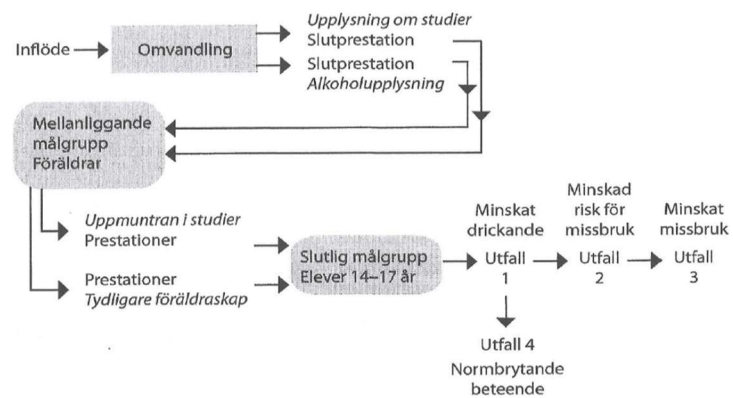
Inflöde

Omvandling

Upplysning om studier
Slutprestation

Slutprestation
Alkoholupplysning

Mellanliggande målgrupp Föräldrar

Uppmuntran i studier
Prestationer

Prestationer
Tydligare föräldraskap

Slutlig målgrupp Elever 14–17 år

Minskat drickande
Utfall 1

Minskad risk för missbruk
Utfall 2

Minskat missbruk
Utfall 3

Utfall 4
Normbrytande beteende